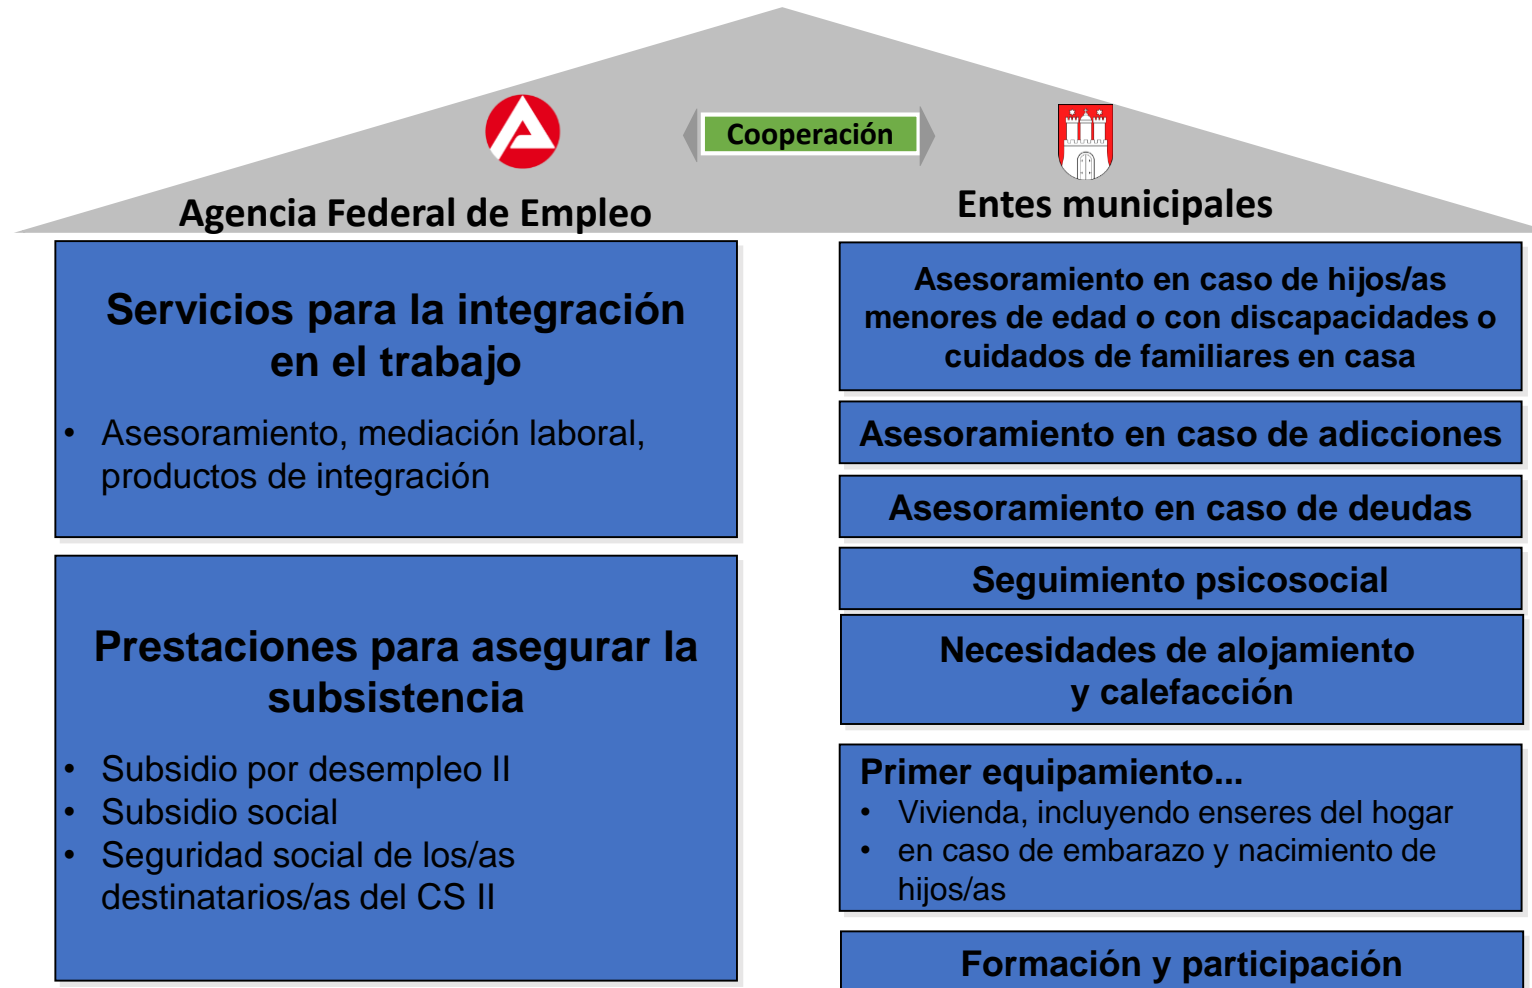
Cooperación

Agencia Federal de Empleo

Entes municipales

Servicios para la integración en el trabajo

- Asesoramiento, mediación laboral, productos de integración

Prestaciones para asegurar la subsistencia

- Subsidio por desempleo II
- Subsidio social
- Seguridad social de los/as destinatarios/as del CS II

Asesoramiento en caso de hijos/as menores de edad o con discapacidades o cuidados de familiares en casa

Asesoramiento en caso de adicciones

Asesoramiento en caso de deudas

Seguimiento psicosocial

Necesidades de alojamiento y calefacción

Primer equipamiento...

- Vivienda, incluyendo enseres del hogar
- en caso de embarazo y nacimiento de hijos/as

Formación y participación